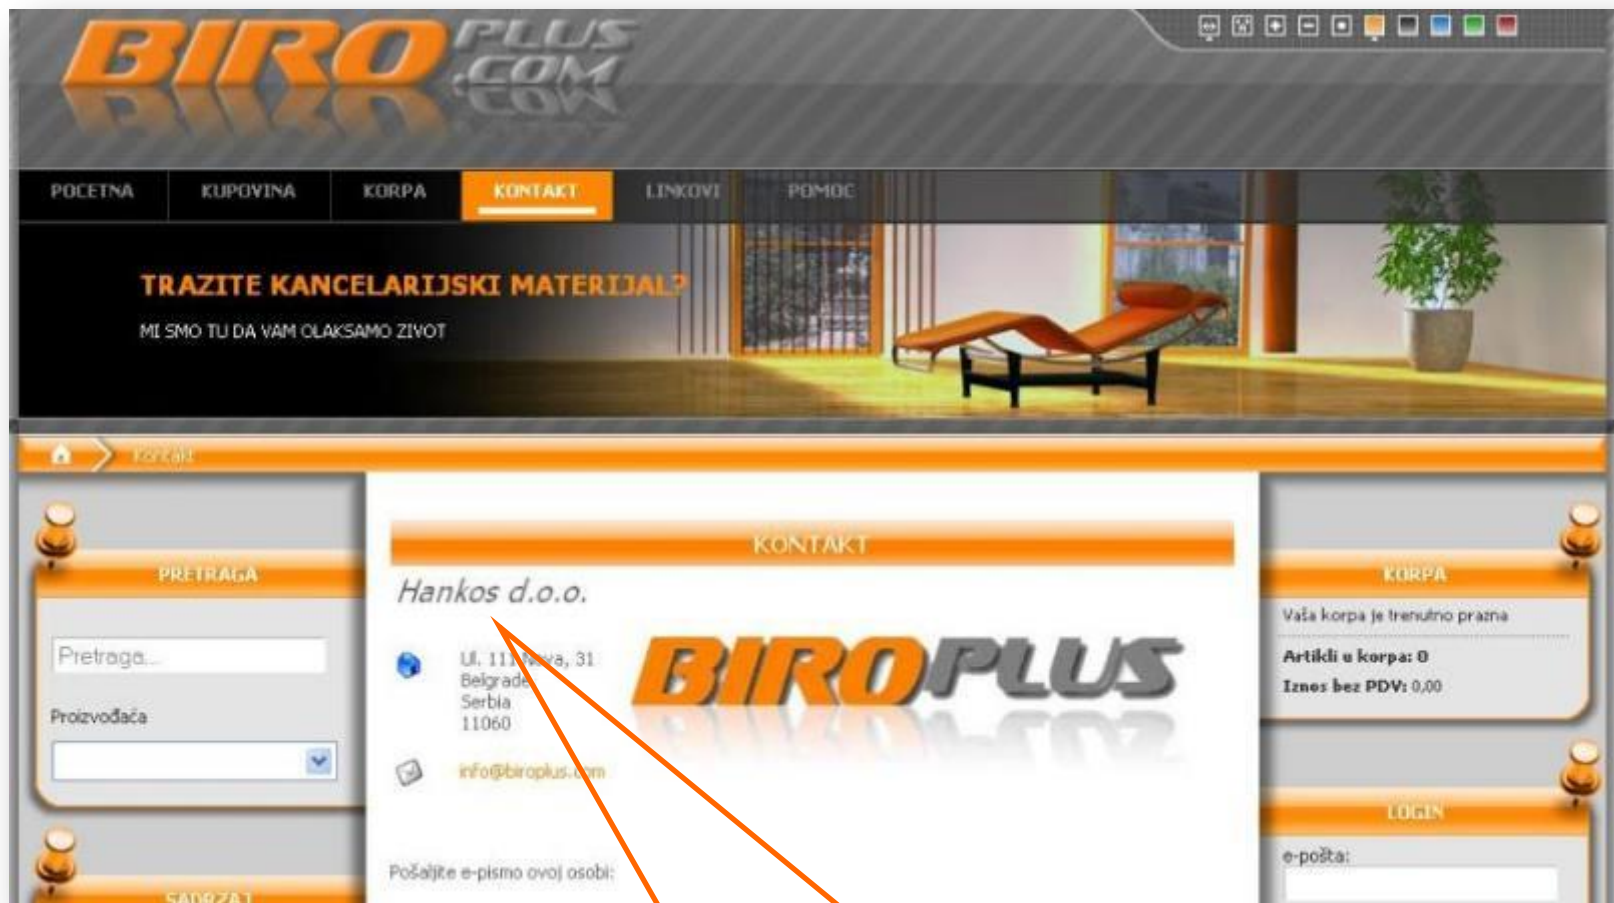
BIRO PLUS .COM

POCETNA KUPOVINA KORPA KONTAKT LINKOVI POMOC

TRAZITE KANCELARIJSKI MATERIJAL?

MI SMO TU DA VAM OLAKSAMO ZIVOT

Kontakt

PRETRAGA

Pretraga...

Proizvođača

SADRZAJ

KONTAKT

Hankos d.o.o.

Ul. 11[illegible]va, 31
Belgrade
Serbia
11060

info@biroplus.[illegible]m

Pošaljite e-pismo ovoj osobi:

BIROPLUS

KORPA

Vaša korpa je trenutno prazna

Artikli u korpa: 0

Iznos bez PDV: 0,00

LOGIN

e-pošta: